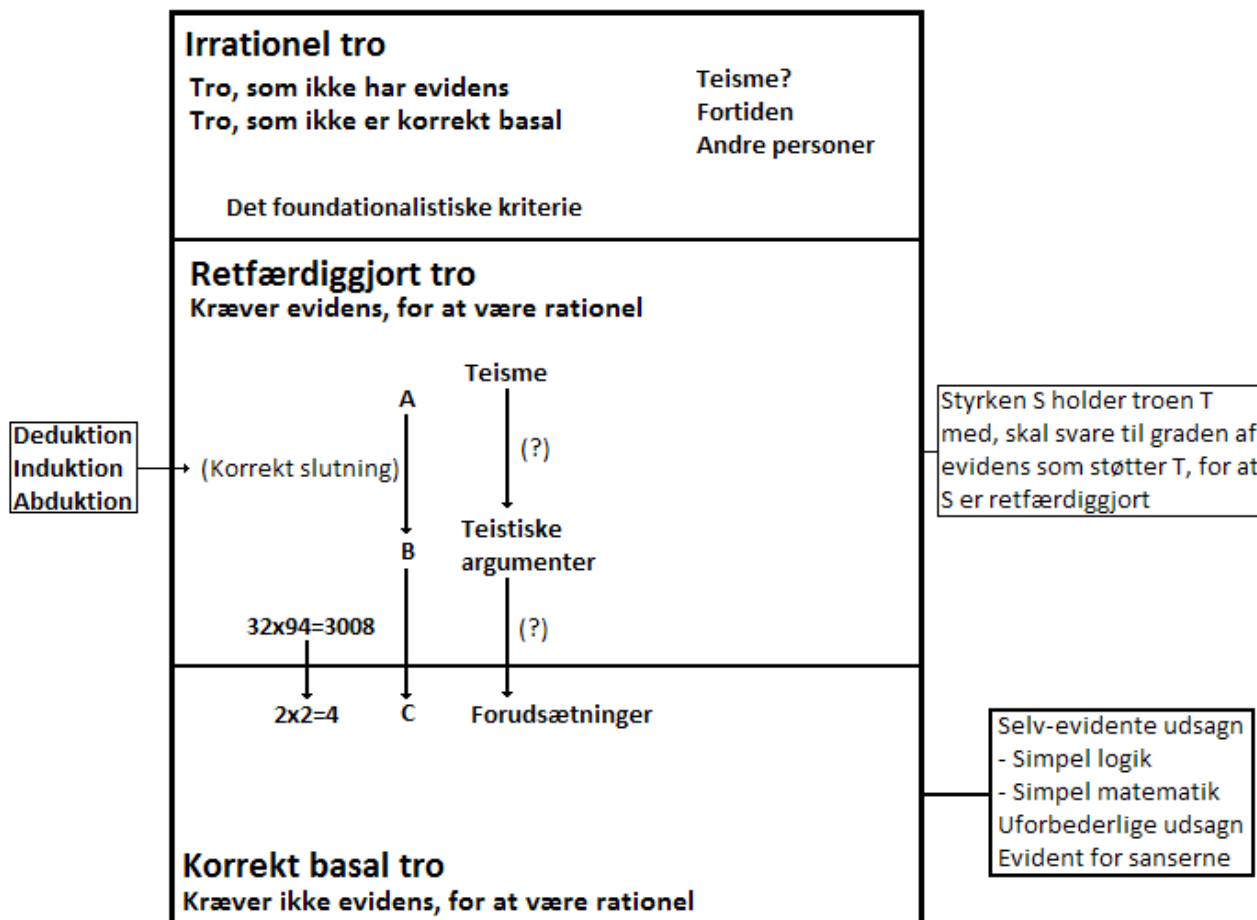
Irrationel tro

Tro, som ikke har evidens
Tro, som ikke er korrekt basal

Teisme?
Fortiden
Andre personer

Det foundationalistiske kriterie

Retfærdiggjort tro
Kræver evidens, for at være rationel

Deduktion
Induktion
Abduktion

(Korrekt slutning)

A

B

C

Teisme

(?)

Teistiske argumenter

(?)

Forudsætninger

32x94=3008

2x2=4

Styrken S holder troen T med, skal svare til graden af evidens som støtter T, for at S er retfærdiggjort

Selv-evidente udsagn
- Simpel logik
- Simpel matematik
Uforbederlige udsagn
Evident for sanserne

Korrekt basal tro
Kræver ikke evidens, for at være rationel